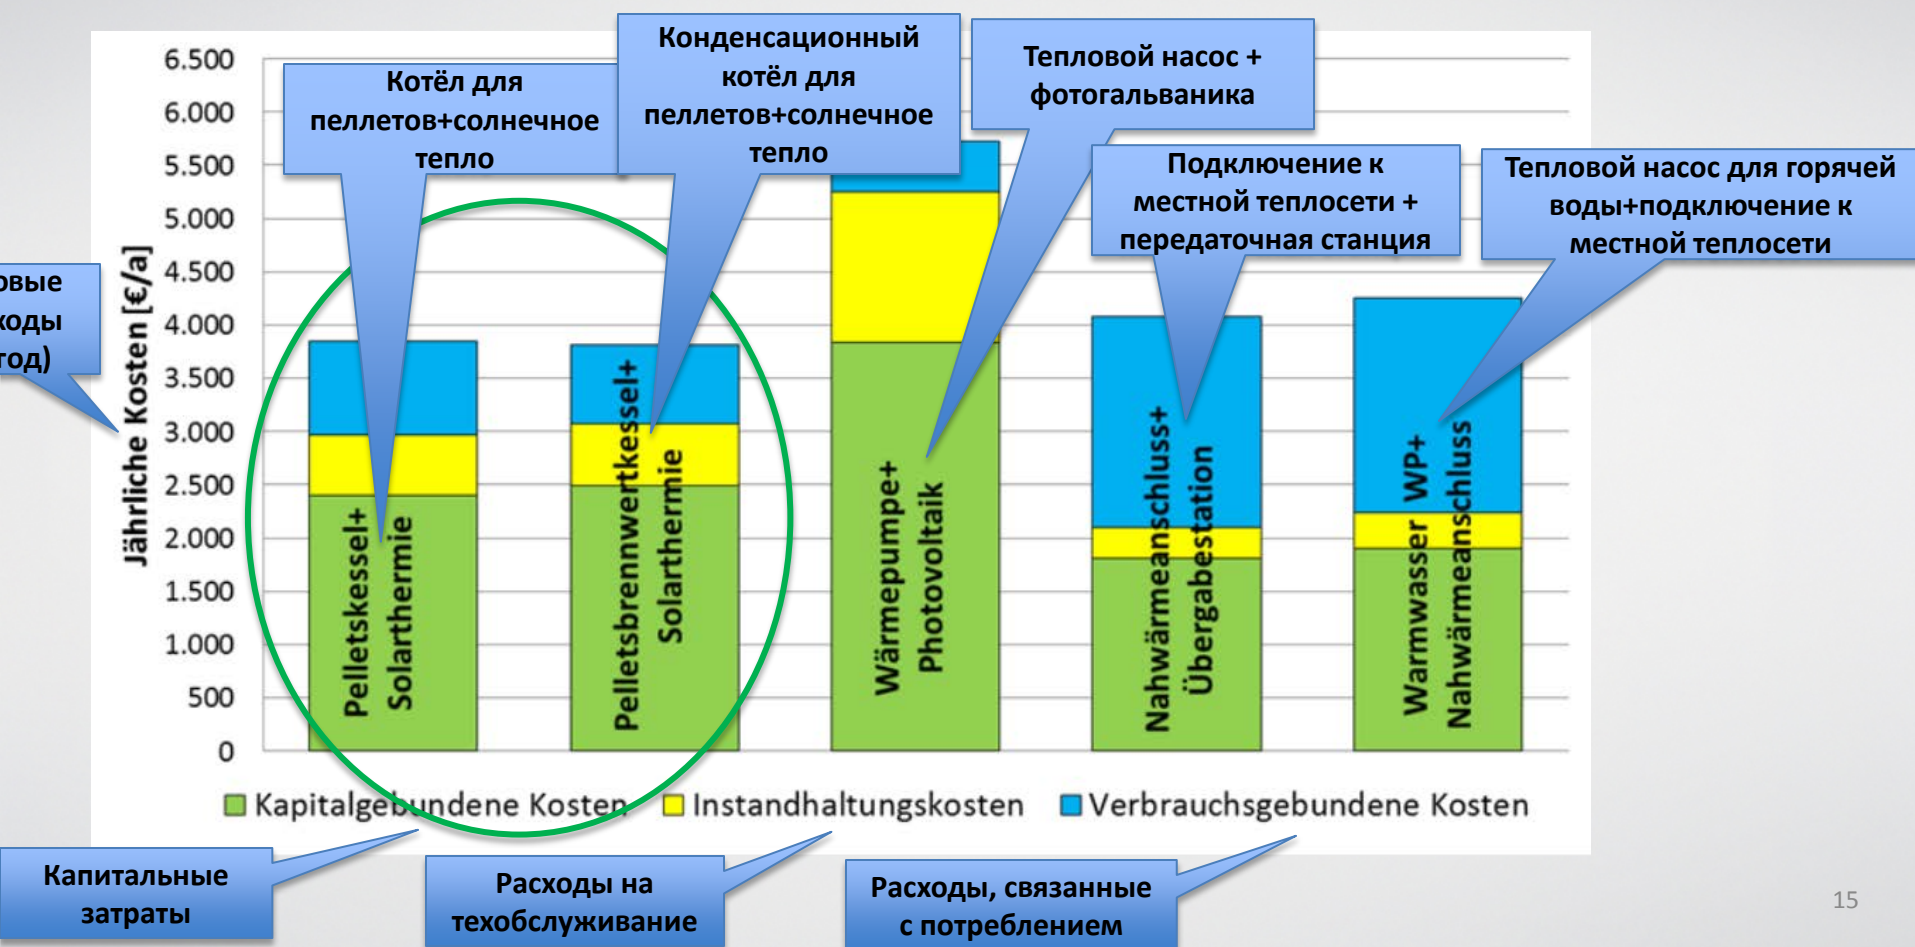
овые
ходы
год)

Котёл для пеллетов+солнечное тепло

Конденсационный котёл для пеллетов+солнечное тепло

Тепловой насос + фотогальваника

Подключение к местной теплосети + передаточная станция

Тепловой насос для горячей воды+подключение к местной теплосети

Jährliche Kosten [€/a]

6.500
6.000
5.500
5.000
4.500
4.000
3.500
3.000
2.500
2.000
1.500
1.000
500
0

Pelletskessel+ Solarthermie

Pelletsbrennwertkessel+ Solarthermie

Wärmepumpe+ Photovoltaik

Nahwärmeanschluss+ Übergabestation

Warmwasser WP+ Nahwärmeanschluss

Kapitalgebundene Kosten Instandhaltungskosten Verbrauchsgebundene Kosten

Капитальные затраты

Расходы на техобслуживание

Расходы, связанные с потреблением

15